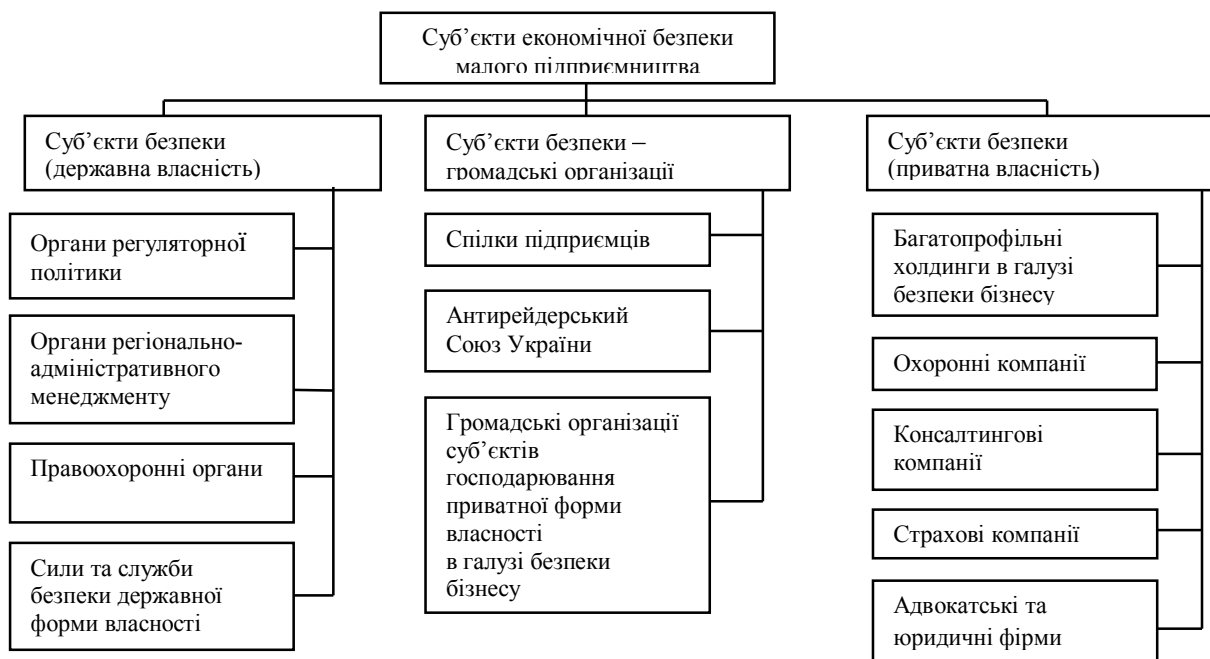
Суб'єкти економічної безпеки малого підприємництва

Суб'єкти безпеки (державна власність)

Органи регуляторної політики

Органи регіонально-адміністративного менеджменту

Правоохоронні органи

Сили та служби безпеки державної форми власності

Суб'єкти безпеки – громадські організації

Спілки підприємців

Антирейдерський Союз України

Громадські організації суб'єктів господарювання приватної форми власності в галузі безпеки бізнесу

Суб'єкти безпеки (приватна власність)

Багатопрофільні холдинги в галузі безпеки бізнесу

Охоронні компанії

Консалтингові компанії

Страхові компанії

Адвокатські та юридичні фірми